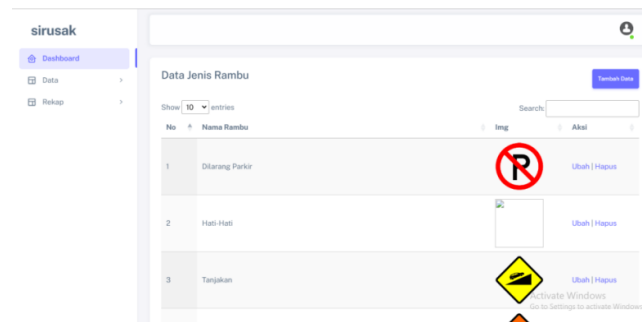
sirusak

Dashboard
Data
Rekap

Data Jenis Rambu

Tambah Data

Show 10 entries

Search:

| No | Nama Rambu | Img | Aksi |
|---|---|---|---|
| 1 | Dilarang Parkir | P | Ubah \| Hapus |
| 2 | Hati-Hati | | Ubah \| Hapus |
| 3 | Tanjakan | | Ubah \| Hapus |

Activate Windows
Go to Settings to activate Windows.